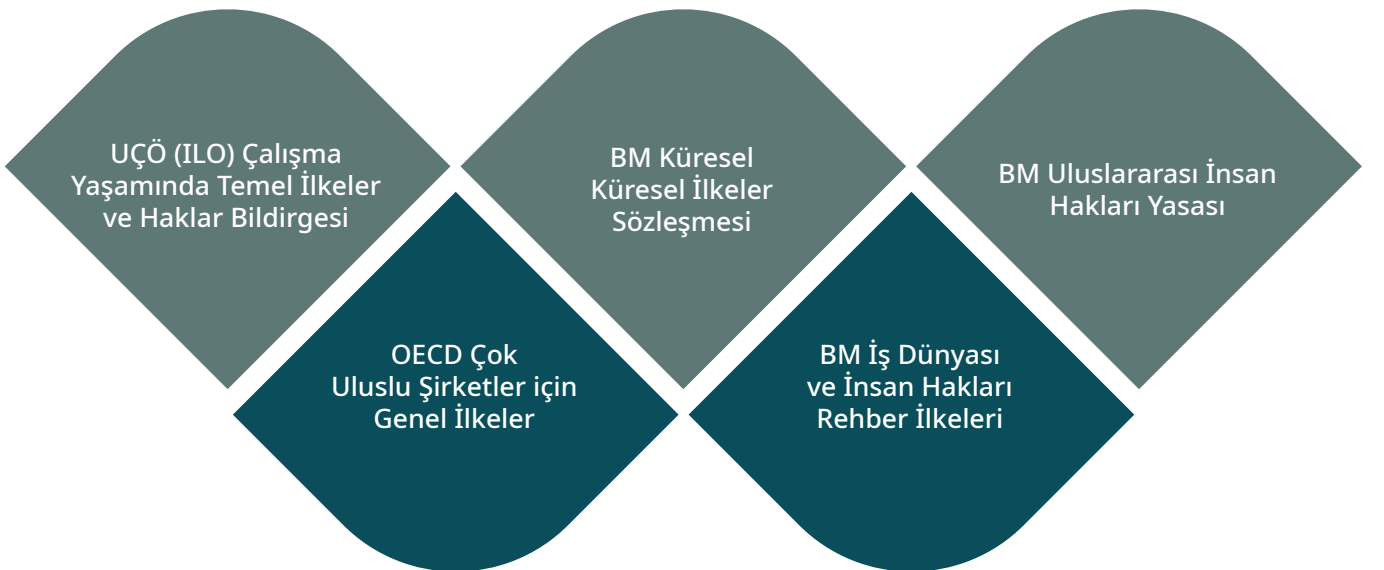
UÇÖ (ILO) Çalışma Yaşamında Temel İlkeler ve Haklar Bildirgesi

BM Küresel Küresel İlkeler Sözleşmesi

BM Uluslararası İnsan Hakları Yasası

OECD Çok Uluslu Şirketler için Genel İlkeler

BM İş Dünyası ve İnsan Hakları Rehber İlkeleri